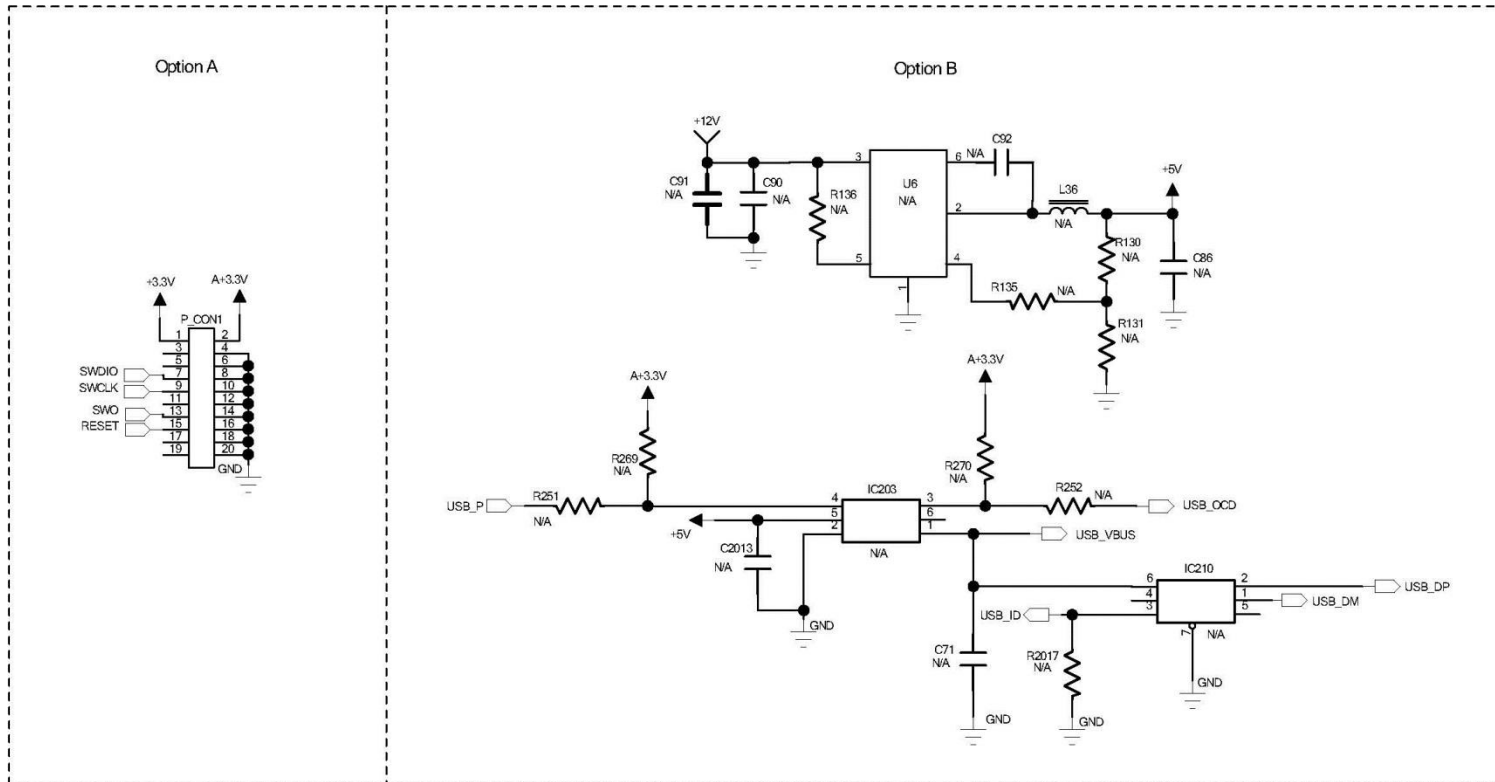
Option A

+3.3V
A+3.3V
P_CON1
1
2
3
4
5
6
SWDIO
7
8
SWCLK
9
10
11
12
SWO
13
14
RESET
15
16
17
18
19
20
GND

Option B

+12V
C91
N/A
C90
N/A
R136
N/A
3
U6
N/A
5
1
6
N/A
C92
2
L36
N/A
4
R135
N/A
+5V
R130
N/A
C86
N/A
R131
N/A

A+3.3V
R269
N/A
USB_P
R251
N/A
+5V
C2013
N/A
GND
4
5
2
IC203
N/A
3
6
1
A+3.3V
R270
N/A
R252
N/A
USB_OCD
USB_VBUS
6
4
3
IC210
N/A
7
2
1
5
USB_DP
USB_DM
USB_ID
C71
N/A
GND
R2017
N/A
GND
GND